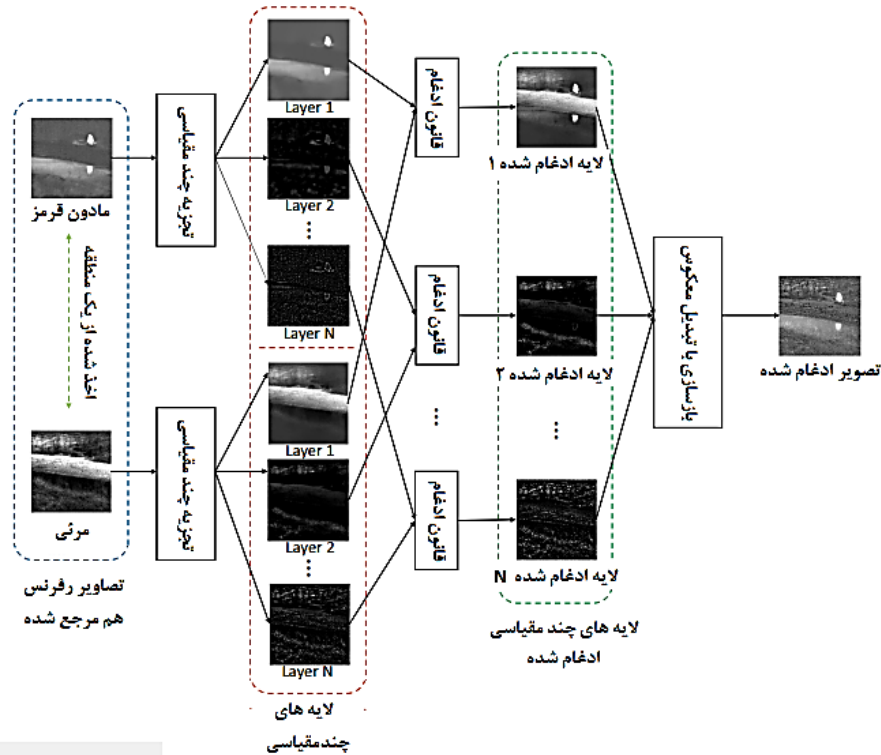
مادون قرمز

اخذ شده از یک منطقه

مرئی

تصاویر رفرنس هم مرجع شده

تجزیه چند مقیاسی

تجزیه چند مقیاسی

Layer 1

Layer 2

⋮

Layer N

Layer 1

Layer 2

⋮

Layer N

لایه های چندمقیاسی

قانون ادغام

قانون ادغام

⋮

قانون ادغام

لایه ادغام شده ۱

لایه ادغام شده ۲

⋮

لایه ادغام شده N

لایه های چند مقیاسی ادغام شده

بازسازی با تبدیل معکوس

تصویر ادغام شده